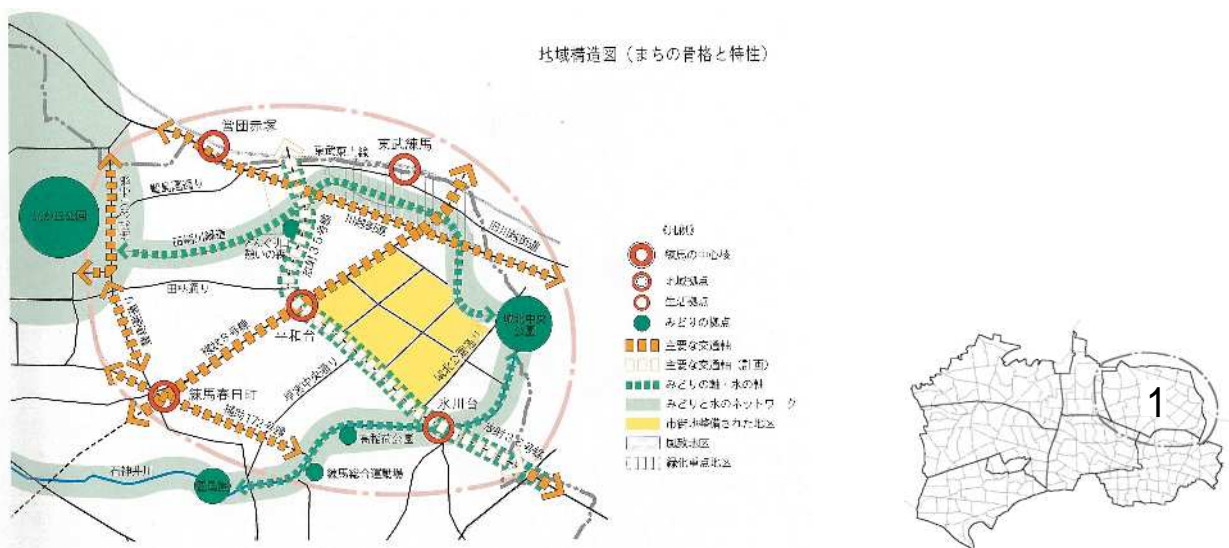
地域構造図（まちの骨格と特性）

営団赤塚
東武東上線
東武練馬
笹目通り
川越街道
田柄川緑道
光が丘公園
環状8号線
田柄通り
補助135号線
光が丘
城北中央公園
環状8号線
練馬春日町
補助172号線
早宮中央通り
氷川台
城北公園通り
補助132号線
石神井川
平成つつじ公園
練馬総合運動場
豊島園

凡例
練馬の中心核
地域拠点
生活拠点
みどりの拠点
主要な交通軸
主要な交通軸（計画）
みどりの軸・水の軸
みどりと水のネットワーク
市街地整備された地区
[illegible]
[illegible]

1